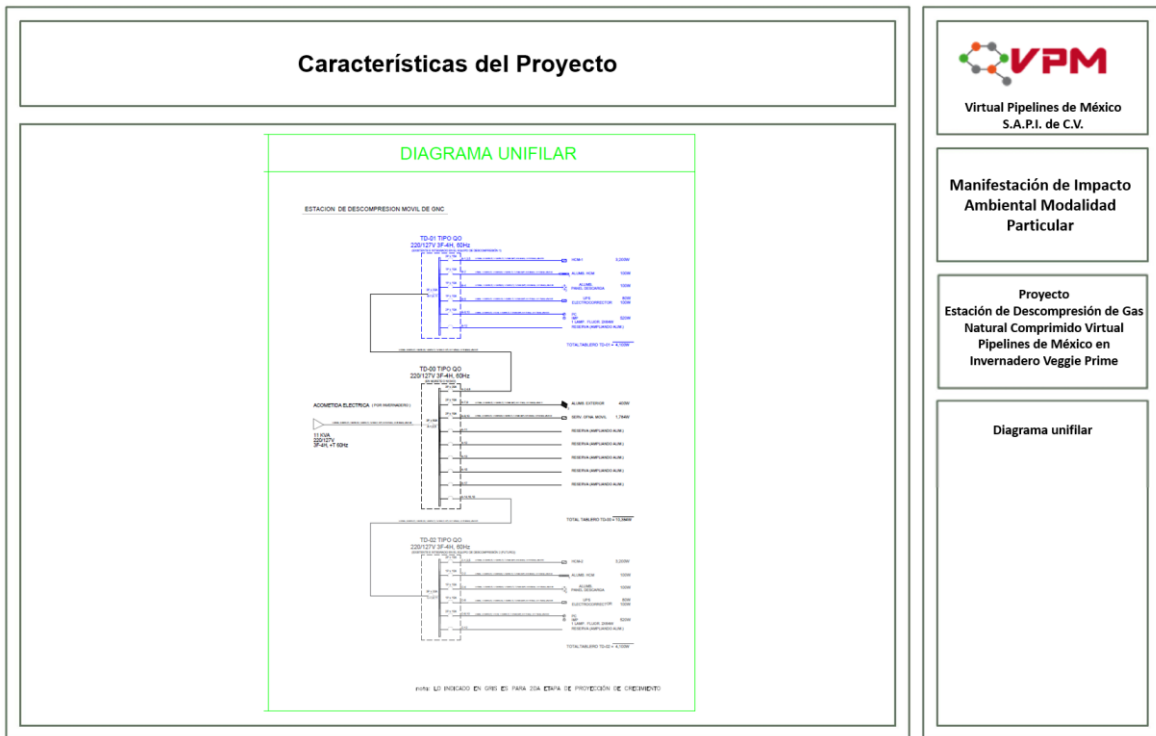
Características del Proyecto

DIAGRAMA UNIFILAR

ESTACION DE DESCOMPRESION MOVIL DE GNC

TD-01 TIPO QO
220/127V 3F-4H, 60Hz

HCM-1 5,200W
ALUMB. HCM 100W
ALUMB. PANEL DESCARGA 100W
UPS ELECTROCORRECTOR 800W 100W
PC HP 1 AMP. FLUOR. 2X54W 324W
RESERVA (AMPLIANDO ALIM.)

TOTAL TABLERO TD-01 = 6,100W

TD-00 TIPO QO
220/127V 3F-4H, 60Hz

ACOMETIDA ELECTRICA (POR INVERNADERO)

11 KVA
220/127V
3F-4H, +T 60Hz

ALUMB. EXTERIOR 400W
SERV. OFNA. MOVIL 1,764W
RESERVA (AMPLIANDO ALIM.)
RESERVA (AMPLIANDO ALIM.)
RESERVA (AMPLIANDO ALIM.)
RESERVA (AMPLIANDO ALIM.)
RESERVA (AMPLIANDO ALIM.)

TOTAL TABLERO TD-00 = 13,964W

TD-02 TIPO QO
220/127V 3F-4H, 60Hz

HCM-2 5,200W
ALUMB. HCM 100W
ALUMB. PANEL DESCARGA 100W
UPS ELECTROCORRECTOR 800W 100W
PC HP 1 AMP. FLUOR. 2X54W 324W
RESERVA (AMPLIANDO ALIM.)

TOTAL TABLERO TD-02 = 6,100W

nota: LO INDICADO EN GRIS ES PARA 2DA ETAPA DE PROYECCION DE CRECIMIENTO

VPM
Virtual Pipelines de México S.A.P.I. de C.V.

Manifestación de Impacto Ambiental Modalidad Particular

Proyecto
Estación de Descompresión de Gas Natural Comprimido Virtual Pipelines de México en Invernadero Veggie Prime

Diagrama unifilar